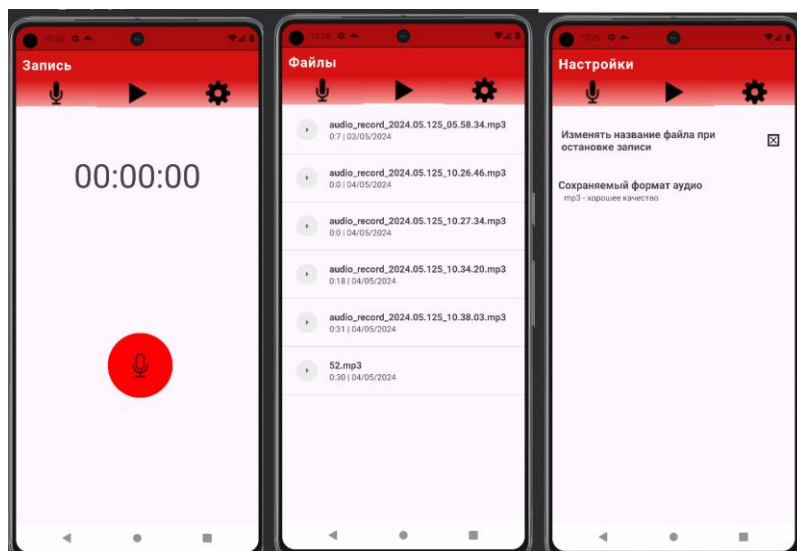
10:26

Запись

00:00:00

10:26

Файлы

audio_record_2024.05.125_05.58.34.mp3
0:7 | 03/05/2024

audio_record_2024.05.125_10.26.46.mp3
0:0 | 04/05/2024

audio_record_2024.05.125_10.27.34.mp3
0:0 | 04/05/2024

audio_record_2024.05.125_10.34.20.mp3
0:18 | 04/05/2024

audio_record_2024.05.125_10.38.03.mp3
0:31 | 04/05/2024

52.mp3
0:30 | 04/05/2024

10:26

Настройки

Изменять название файла при остановке записи

Сохраняемый формат аудио
mp3 - хорошее качество